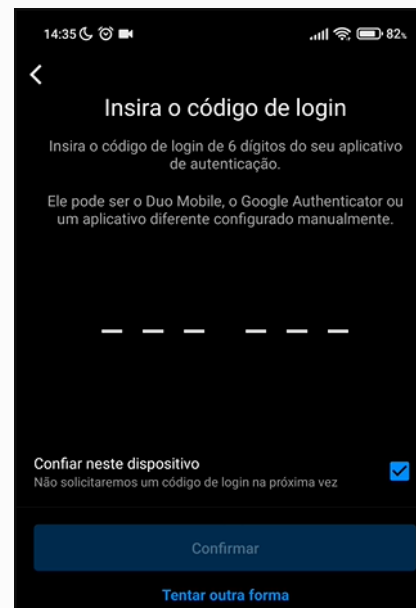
14:35 82

Insira o código de login

Insira o código de login de 6 dígitos do seu aplicativo de autenticação.

Ele pode ser o Duo Mobile, o Google Authenticator ou um aplicativo diferente configurado manualmente.

Confiar neste dispositivo
Não solicitaremos um código de login na próxima vez

Confirmar

Tentar outra forma